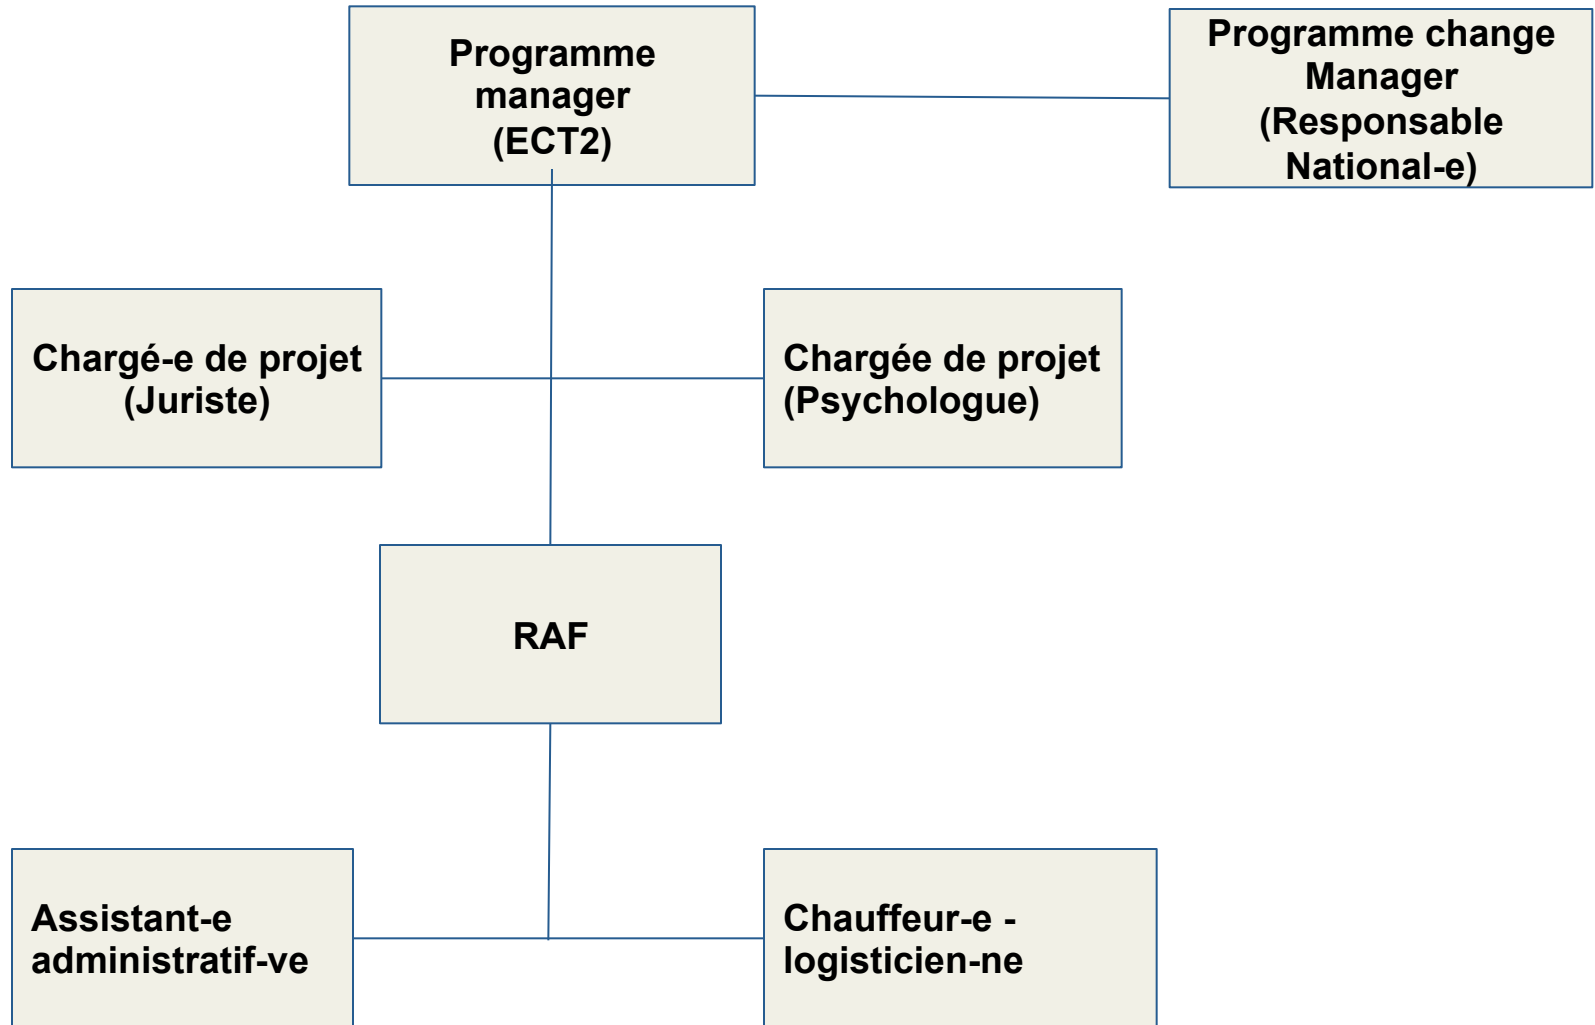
Programme manager (ECT2)

Programme change Manager (Responsable National-e)

Chargé-e de projet (Juriste)

Chargée de projet (Psychologue)

RAF

Assistant-e administratif-ve

Chauffeur-e - logisticien-ne